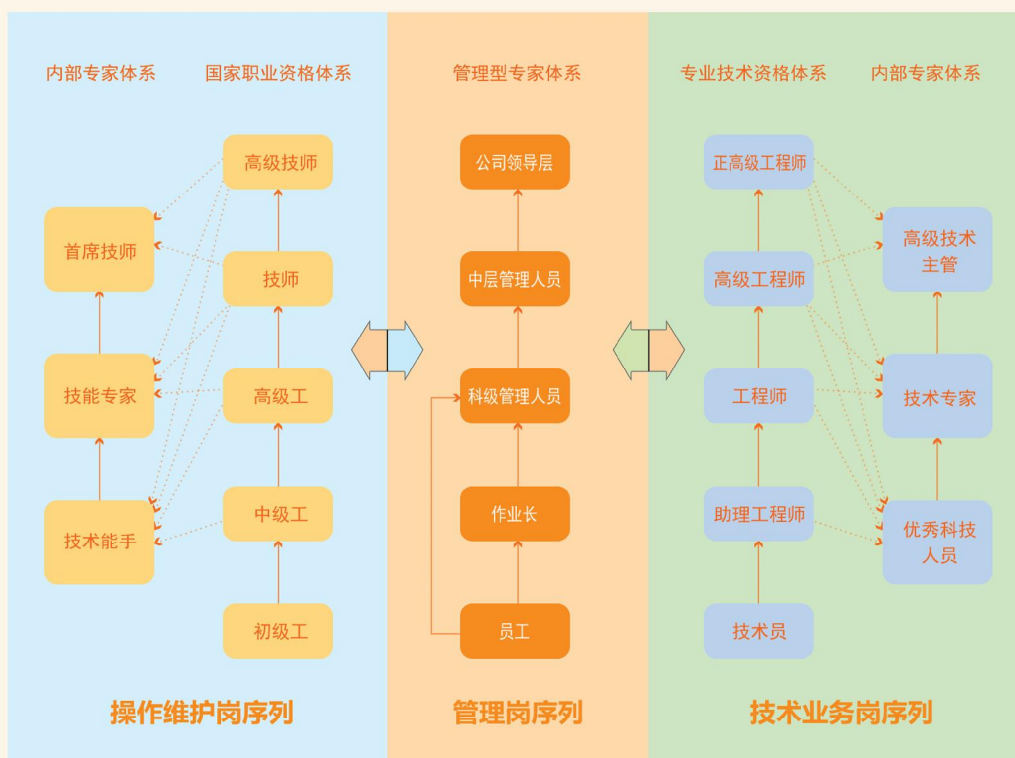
内部专家体系
国家职业资格体系

高级技师
首席技师
技师
技能专家
高级工
技术能手
中级工
初级工

操作维护岗序列

管理型专家体系

公司领导层
中层管理人员
科级管理人员
作业长
员工

管理岗序列

专业技术资格体系
内部专家体系

正高级工程师
高级技术主管
高级工程师
工程师
技术专家
助理工程师
优秀科技人员
技术员

技术业务岗序列